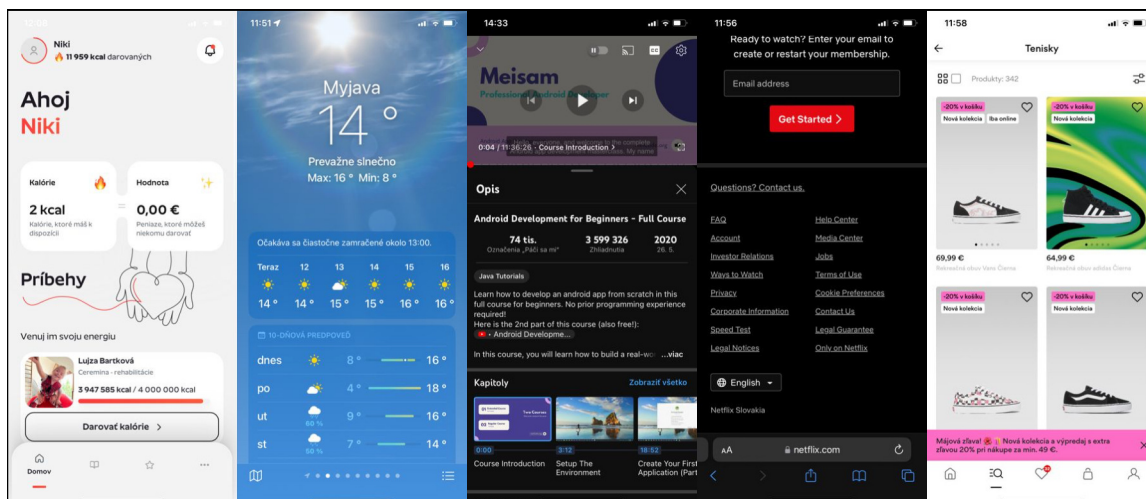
12:09

Niki
11 959 kcal darovaných

Ahoj
Niki

Kalórie
2 kcal
Kalórie, ktoré máš k dispozícii

Hodnota
0,00 €
Peniaze, ktoré môžeš niekomu darovať

Príbehy

Venuj im svoju energiu

Lujza Bartková
Ceremina - rehabilitácie
3 947 585 kcal / 4 000 000 kcal

Darovať kalórie >

Domov

11:51

Myjava
14°
Prevažne slnečno
Max: 16° Min: 8°

Očakáva sa čiastočne zamračené okolo 13:00.

| Teraz | 12 | 13 | 14 | 15 | 16 |
|---|---|---|---|---|---|
| 14° | 14° | 15° | 15° | 16° | 16° |

10-DŇOVÁ PREDPOVEĎ

| dnes | 8° | 16° |
|---|---|---|
| po | 4° | 18° |
| ut 60 % | 9° | 16° |
| st 50 % | 7° | 14° |

14:33

Meisam
Professional Android Developer

0:04 / 11:36:26 · Course Introduction >

Opis

Android Development for Beginners - Full Course

74 tis.
Označenia „Páči sa mi"
3 599 326
Zhliadnutia
2020
26. 5.

Java Tutorials

Learn how to develop an android app from scratch in this full course for beginners. No prior programming experience required!
Here is the 2nd part of this course (also free!):
• Android Developme...

In this course, you will learn how to build a real-wo ...viac

Kapitoly
Zobraziť všetko

0:00
Course Introduction
3:12
Setup The Environment
18:52
Create Your First Application (Part

11:56

Ready to watch? Enter your email to create or restart your membership.

Email address

Get Started >

Questions? Contact us.

FAQ
Help Center
Account
Media Center
Investor Relations
Jobs
Ways to Watch
Terms of Use
Privacy
Cookie Preferences
Corporate Information
Contact Us
Speed Test
Legal Guarantee
Legal Notices
Only on Netflix

English

Netflix Slovakia

AA netflix.com

11:58

Tenisky

Produkty: 342

-20% v košíku
Nová kolekcia
Iba online
69,99 €
Rekreačná obuv Vans Čierna

-20% v košíku
Nová kolekcia
64,99 €
Rekreačná obuv adidas Čierna

-20% v košíku
Nová kolekcia

-20% v košíku
Nová kolekcia

Májová zľava! Nová kolekcia a výpredaj s extra zľavou 20% pri nákupe za min. 49 €.